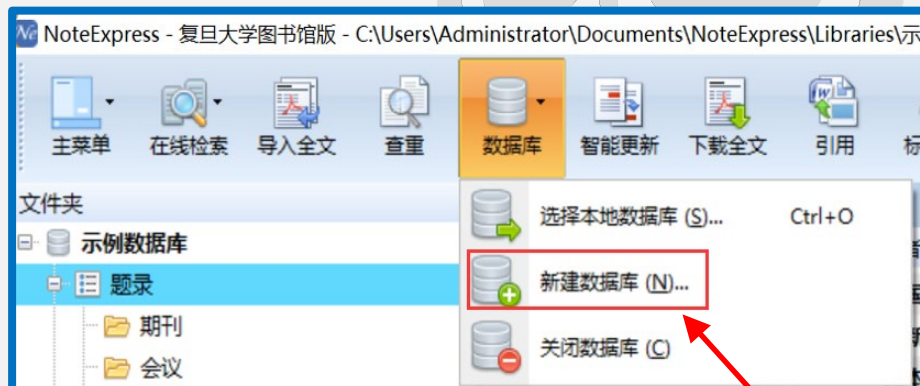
NoteExpress - 复旦大学图书馆版 - C:\Users\Administrator\Documents\NoteExpress\Libraries\示

主菜单 在线检索 导入全文 查重 数据库 智能更新 下载全文 引用 标

文件夹
示例数据库
题录
期刊
会议

选择本地数据库 (S)... Ctrl+O
新建数据库 (N)...
关闭数据库 (C)